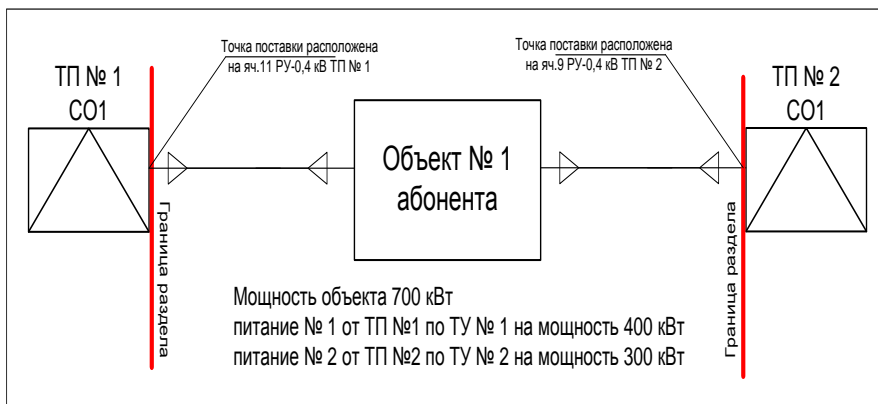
ТП № 1
СО1

Точка поставки расположена на яч.11 РУ-0,4 кВ ТП № 1

Граница раздела

Объект № 1 абонента

Точка поставки расположена на яч.9 РУ-0,4 кВ ТП № 2

ТП № 2
СО1

Граница раздела

Мощность объекта 700 кВт
питание № 1 от ТП №1 по ТУ № 1 на мощность 400 кВт
питание № 2 от ТП №2 по ТУ № 2 на мощность 300 кВт